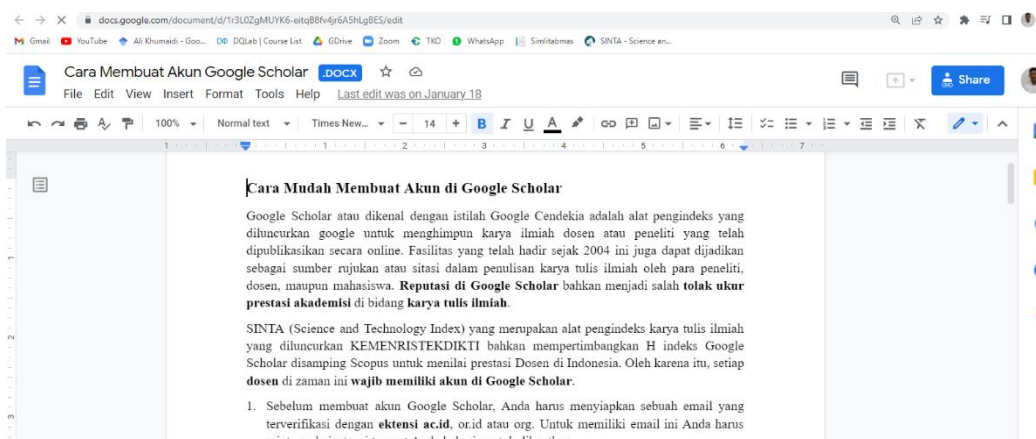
docs.google.com/document/d/1r3L0ZgMUYK6-eitqB8fv4jr6A5hLgBES/edit

Gmail YouTube Ali Khumaidi - Goo... DQLab | Course List GDrive Zoom TKD WhatsApp Simlitabmas SINTA - Science an...

Cara Membuat Akun Google Scholar .DOCX

File Edit View Insert Format Tools Help Last edit was on January 18

Share

100% Normal text Times New... 14

1 2 3 4 5 6 7

Cara Mudah Membuat Akun di Google Scholar

Google Scholar atau dikenal dengan istilah Google Cendekia adalah alat pengindeks yang diluncurkan google untuk menghimpun karya ilmiah dosen atau peneliti yang telah dipublikasikan secara online. Fasilitas yang telah hadir sejak 2004 ini juga dapat dijadikan sebagai sumber rujukan atau sitasi dalam penulisan karya tulis ilmiah oleh para peneliti, dosen, maupun mahasiswa. **Reputasi di Google Scholar** bahkan menjadi salah **tolak ukur prestasi akademisi** di bidang **karya tulis ilmiah**.

SINTA (Science and Technology Index) yang merupakan alat pengindeks karya tulis ilmiah yang diluncurkan KEMENRISTEKDIKTI bahkan mempertimbangkan H indeks Google Scholar disamping Scopus untuk menilai prestasi Dosen di Indonesia. Oleh karena itu, setiap **dosen** di zaman ini **wajib memiliki akun di Google Scholar**.

1. Sebelum membuat akun Google Scholar, Anda harus menyiapkan sebuah email yang terverifikasi dengan **ektensi ac.id**, or.id atau org. Untuk memiliki email ini Anda harus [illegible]